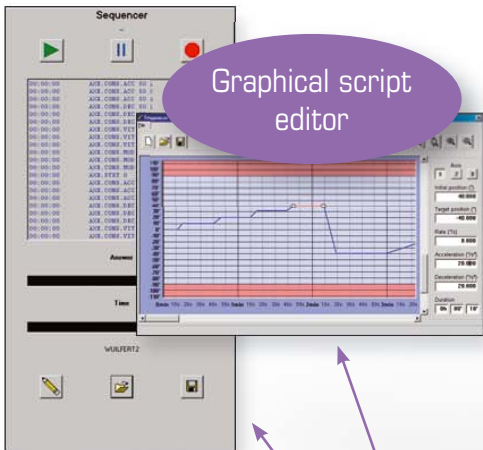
Sequencer

00:00:00 AXE.CONS.ACC 50
00:00:00 AXE.CONS.ACC 50
00:00:00 AXE.CONS.ACC 50
00:00:00 AXE.CONS.DEC 50
00:00:00 AXE.CONS.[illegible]
00:00:00 AXE.CONS.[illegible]
00:00:00 AXE.CONS.VIT
00:00:00 AXE.CONS.VIT
00:00:00 AXE.CONS.VIT
00:00:00 AXE.CONS.MOD
00:00:00 AXE.CONS.MOD
00:00:00 AXE.CONS.MOD
00:00:00 AXE.STAT 0
00:00:00 AXE.CONS.ACC
00:00:00 AXE.CONS.ACC
00:00:00 AXE.CONS.ACC
00:00:00 AXE.CONS.DEC
00:00:00 AXE.CONS.DEC
00:00:00 AXE.CONS.DEC
00:00:00 AXE.CONS.VIT
00:00:00 AXE.CONS.VIT

Answer

Time

WUILFERT2

Graphical script editor

Axis
1 2 3
Initial position (°)
40.000
Target position (°)
-40.000
Rate (%)
8.000
Acceleration (%/s²)
20.000
Deceleration (%/s²)
20.000
Duration
0h 00' 10'